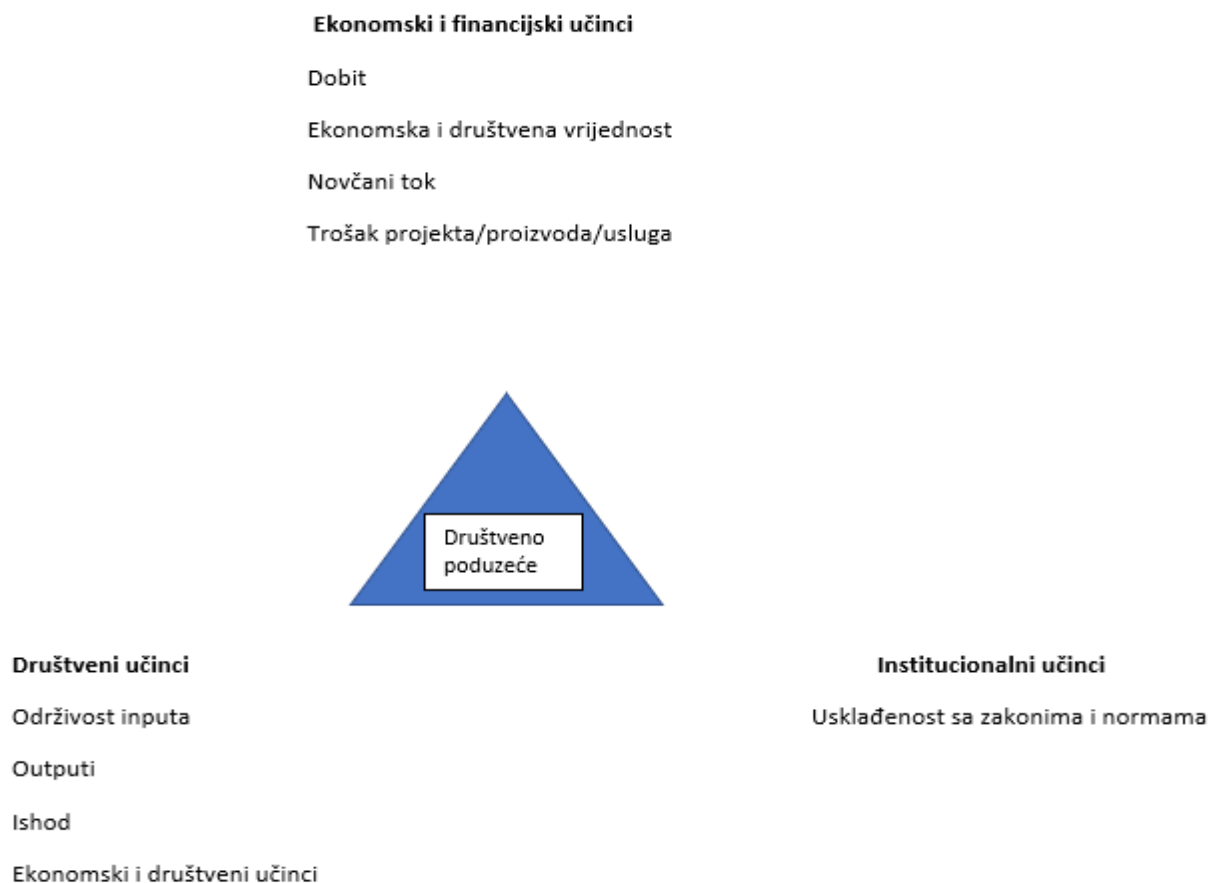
Ekonomski i financijski učinci

Dobit

Ekonomska i društvena vrijednost

Novčani tok

Trošak projekta/proizvoda/usluga

Društveno poduzeće

Društveni učinci

Održivost inputa

Outputi

Ishod

Ekonomski i društveni učinci

Institucionalni učinci

Usklađenost sa zakonima i normama